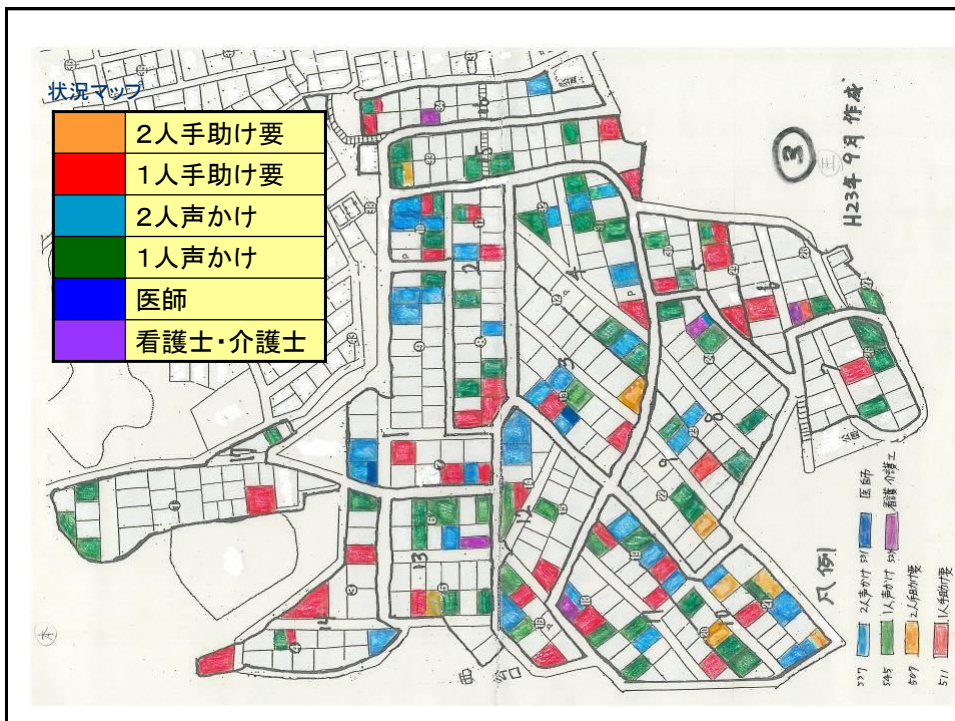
状況マップ

| | |
|---|---|
| | 2人手助け要 |
| | 1人手助け要 |
| | 2人声かけ |
| | 1人声かけ |
| | 医師 |
| | 看護士・介護士 |

③ H23年9月 作成

凡例
2人声かけ 医師
1人声かけ 看護 介護士
2人手助け要
1人手助け要